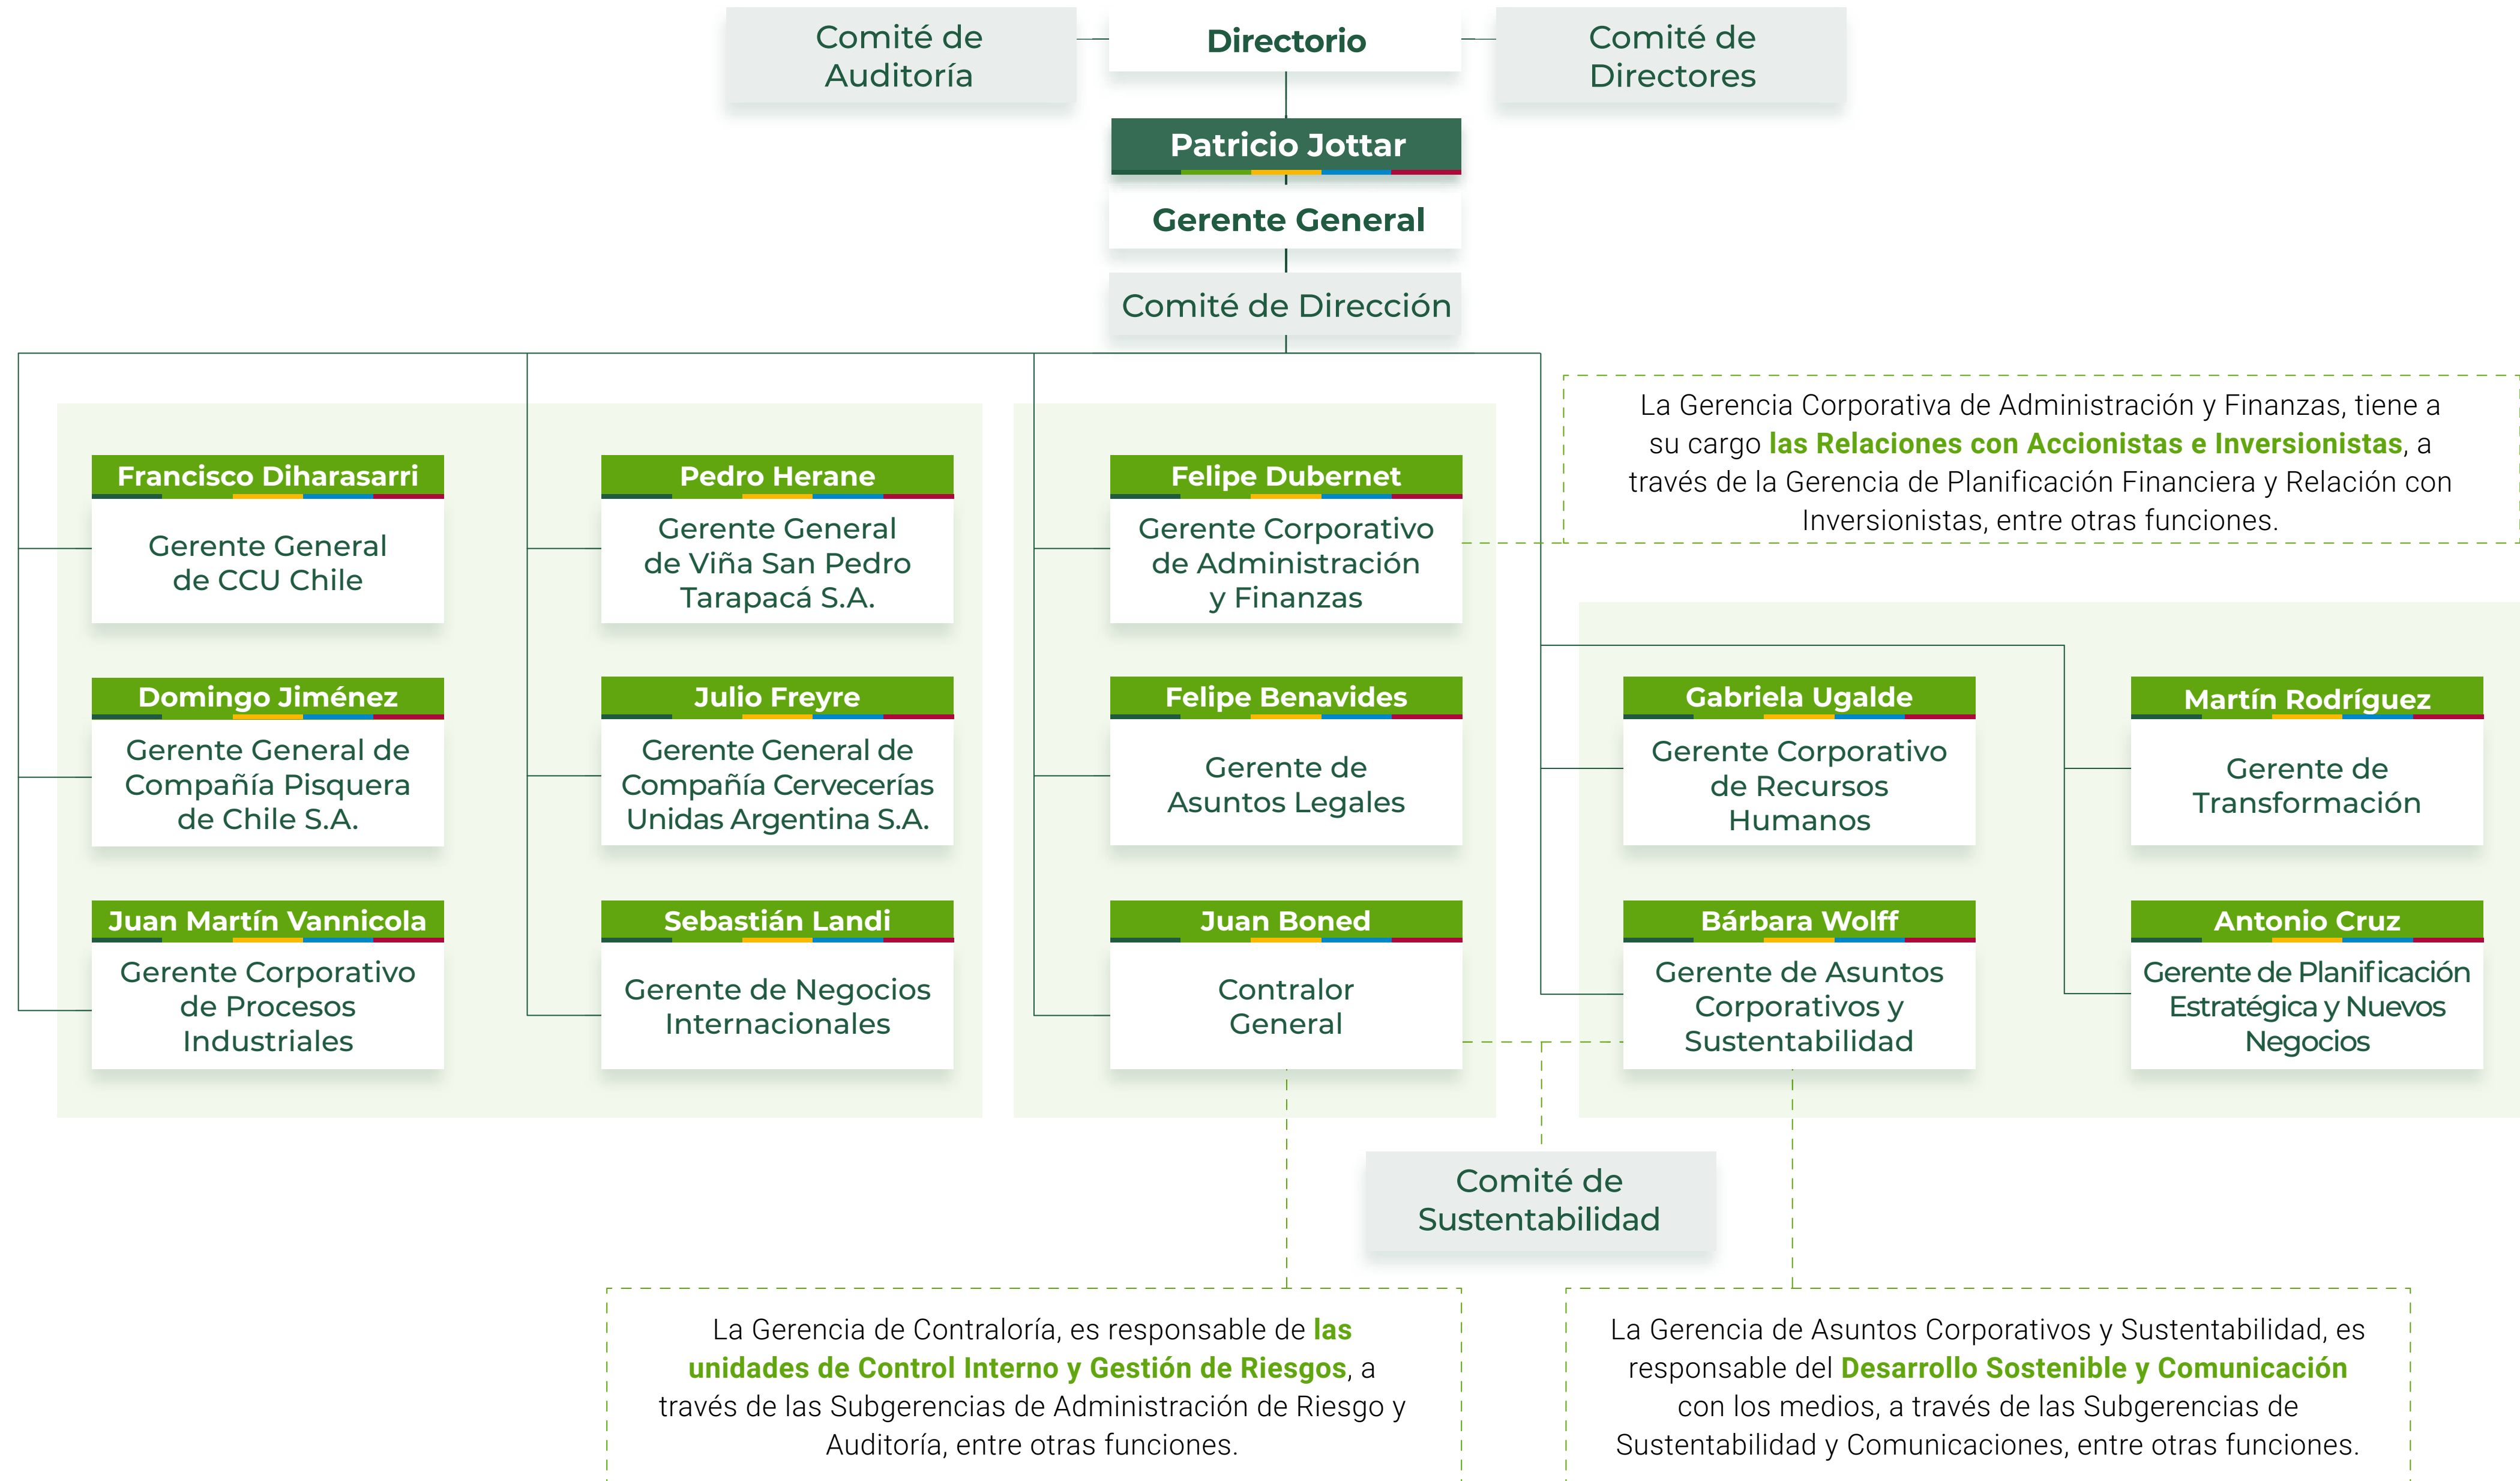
Comité de Auditoría

Directorio

Comité de Directores

Patricio Jottar

Gerente General

Comité de Dirección

La Gerencia Corporativa de Administración y Finanzas, tiene a su cargo las Relaciones con Accionistas e Inversionistas, a través de la Gerencia de Planificación Financiera y Relación con Inversionistas, entre otras funciones.

Francisco Diharasarri
Gerente General de CCU Chile

Pedro Herane
Gerente General de Viña San Pedro Tarapacá S.A.

Felipe Dubernet
Gerente Corporativo de Administración y Finanzas

Domingo Jiménez
Gerente General de Compañía Pisquera de Chile S.A.

Julio Freyre
Gerente General de Compañía Cervecerías Unidas Argentina S.A.

Felipe Benavides
Gerente de Asuntos Legales

Gabriela Ugalde
Gerente Corporativo de Recursos Humanos

Martín Rodríguez
Gerente de Transformación

Juan Martín Vannicola
Gerente Corporativo de Procesos Industriales

Sebastián Landi
Gerente de Negocios Internacionales

Juan Boned
Contralor General

Bárbara Wolff
Gerente de Asuntos Corporativos y Sustentabilidad

Antonio Cruz
Gerente de Planificación Estratégica y Nuevos Negocios

Comité de Sustentabilidad

La Gerencia de Contraloría, es responsable de las unidades de Control Interno y Gestión de Riesgos, a través de las Subgerencias de Administración de Riesgo y Auditoría, entre otras funciones.

La Gerencia de Asuntos Corporativos y Sustentabilidad, es responsable del Desarrollo Sostenible y Comunicación con los medios, a través de las Subgerencias de Sustentabilidad y Comunicaciones, entre otras funciones.